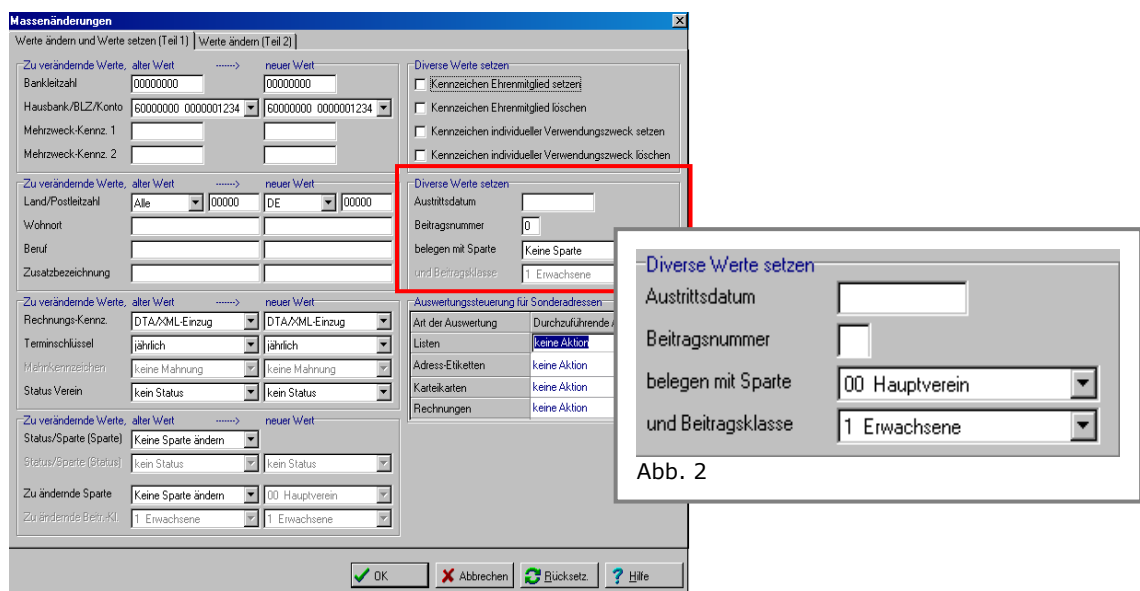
Massenänderungen

Werte ändern und Werte setzen (Teil 1) | Werte ändern (Teil 2)

Zu verändernde Werte, alter Wert ------> neuer Wert
Bankleitzahl 00000000 00000000
Hausbank/BLZ/Konto 60000000 0000001234 60000000 0000001234
Mehrzweck-Kennz. 1
Mehrzweck-Kennz. 2

Zu verändernde Werte, alter Wert ------> neuer Wert
Land/Postleitzahl Alle 00000 DE 00000
Wohnort
Beruf
Zusatzbezeichnung

Zu verändernde Werte, alter Wert ------> neuer Wert
Rechnungs-Kennz. DTA/XML-Einzug DTA/XML-Einzug
Terminschlüssel jährlich jährlich
Mahnkennzeichen keine Mahnung keine Mahnung
Status Verein kein Status kein Status

Zu verändernde Werte, alter Wert ------> neuer Wert
Status/Sparte (Sparte) Keine Sparte ändern
Status/Sparte (Status) kein Status kein Status
Zu ändernde Sparte Keine Sparte ändern 00 Hauptverein
Zu ändernde Beitr.-Kl. 1 Erwachsene 1 Erwachsene

Diverse Werte setzen
Kennzeichen Ehrenmitglied setzen
Kennzeichen Ehrenmitglied löschen
Kennzeichen individueller Verwendungszweck setzen
Kennzeichen individueller Verwendungszweck löschen

Diverse Werte setzen
Austrittsdatum
Beitragsnummer 0
belegen mit Sparte Keine Sparte
und Beitragsklasse 1 Erwachsene

Auswertungssteuerung für Sonderadressen
| Art der Auswertung | Durchzuführende A |
|---|---|
| Listen | keine Aktion |
| Adress-Etiketten | keine Aktion |
| Karteikarten | keine Aktion |
| Rechnungen | keine Aktion |

OK Abbrechen Rücksetz. Hilfe

Diverse Werte setzen
Austrittsdatum
Beitragsnummer
belegen mit Sparte 00 Hauptverein
und Beitragsklasse 1 Erwachsene
Abb. 2